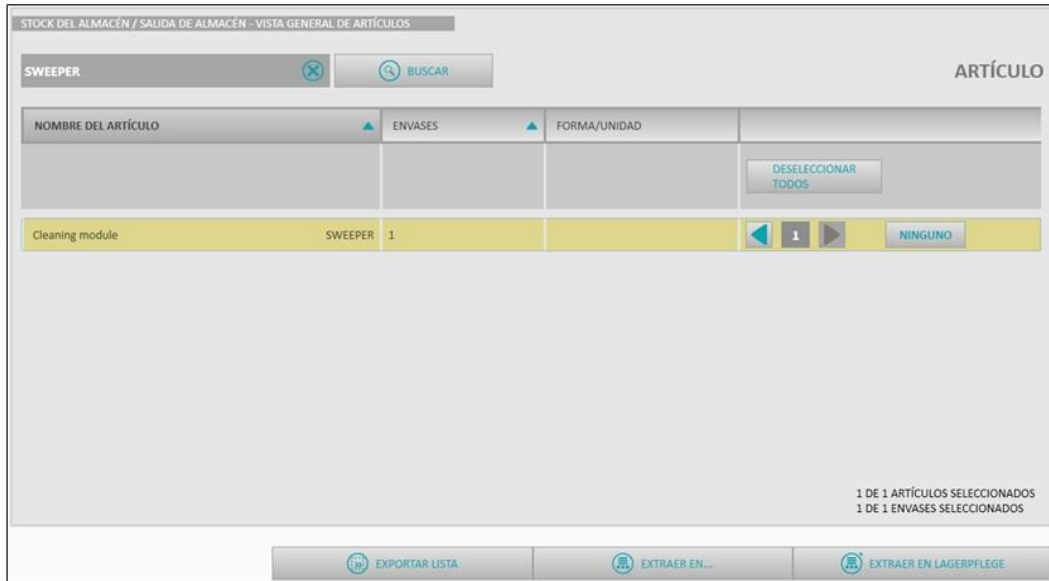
STOCK DEL ALMACÉN / SALIDA DE ALMACÉN - VISTA GENERAL DE ARTÍCULOS

SWEEPER

BUSCAR

ARTÍCULO

| NOMBRE DEL ARTÍCULO | ENVASES | FORMA/UNIDAD | |
|---|---|---|---|
| | | | DESELECCIONAR TODOS |
| Cleaning module SWEEPER | 1 | | 1 NINGUNO |

1 DE 1 ARTÍCULOS SELECCIONADOS
1 DE 1 ENVASES SELECCIONADOS

EXPORTAR LISTA

EXTRAER EN...

EXTRAER EN LAGERPFLEGE